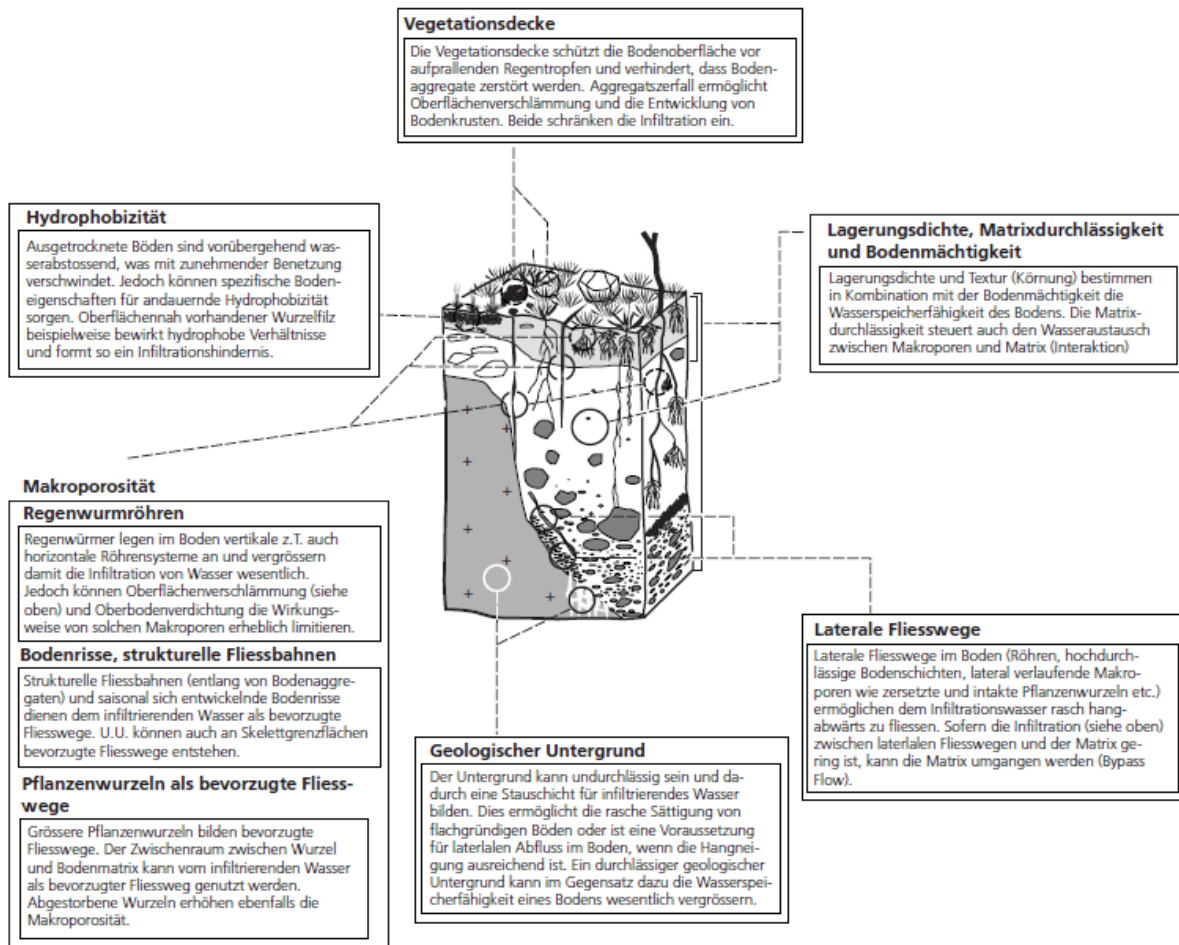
Vegetationsdecke

Die Vegetationsdecke schützt die Bodenoberfläche vor aufprallenden Regentropfen und verhindert, dass Bodenaggregate zerstört werden. Aggregatszerfall ermöglicht Oberflächenverschlämmung und die Entwicklung von Bodenkrusten. Beide schränken die Infiltration ein.

Hydrophobizität

Ausgetrocknete Böden sind vorübergehend wasserabstossend, was mit zunehmender Benetzung verschwindet. Jedoch können spezifische Bodeneigenschaften für andauernde Hydrophobizität sorgen. Oberflächennah vorhandener Wurzelfilz beispielweise bewirkt hydrophobe Verhältnisse und formt so ein Infiltrationshindernis.

Lagerungsdichte, Matrixdurchlässigkeit und Bodenmächtigkeit

Lagerungsdichte und Textur (Körnung) bestimmen in Kombination mit der Bodenmächtigkeit die Wasserspeicherfähigkeit des Bodens. Die Matrixdurchlässigkeit steuert auch den Wasseraustausch zwischen Makroporen und Matrix (Interaktion)

Makroporosität

Regenwurmröhren

Regenwürmer legen im Boden vertikale z.T. auch horizontale Röhrensysteme an und vergrössern damit die Infiltration von Wasser wesentlich. Jedoch können Oberflächenverschlämmung (siehe oben) und Oberbodenverdichtung die Wirkungsweise von solchen Makroporen erheblich limitieren.

Bodenrisse, strukturelle Fliessbahnen

Strukturelle Fliessbahnen (entlang von Bodenaggregaten) und saisonal sich entwickelnde Bodenrisse dienen dem infiltrierenden Wasser als bevorzugte Fliesswege. U.U. können auch an Skelettgrenzflächen bevorzugte Fliesswege entstehen.

Pflanzenwurzeln als bevorzugte Fliesswege

Grössere Pflanzenwurzeln bilden bevorzugte Fliesswege. Der Zwischenraum zwischen Wurzel und Bodenmatrix kann vom infiltrierenden Wasser als bevorzugter Fliessweg genutzt werden. Abgestorbene Wurzeln erhöhen ebenfalls die Makroporosität.

Laterale Fliesswege

Laterale Fliesswege im Boden (Röhren, hochdurchlässige Bodenschichten, lateral verlaufende Makroporen wie zersetzte und intakte Pflanzenwurzeln etc.) ermöglichen dem Infiltrationswasser rasch hangabwärts zu fliessen. Sofern die Infiltration (siehe oben) zwischen laterlalen Fliesswegen und der Matrix gering ist, kann die Matrix umgangen werden (Bypass Flow).

Geologischer Untergrund

Der Untergrund kann undurchlässig sein und dadurch eine Stauschicht für infiltrierendes Wasser bilden. Dies ermöglicht die rasche Sättigung von flachgründigen Böden oder ist eine Voraussetzung für laterlalen Abfluss im Boden, wenn die Hangneigung ausreichend ist. Ein durchlässiger geologischer Untergrund kann im Gegensatz dazu die Wasserspeicherfähigkeit eines Bodens wesentlich vergrössern.